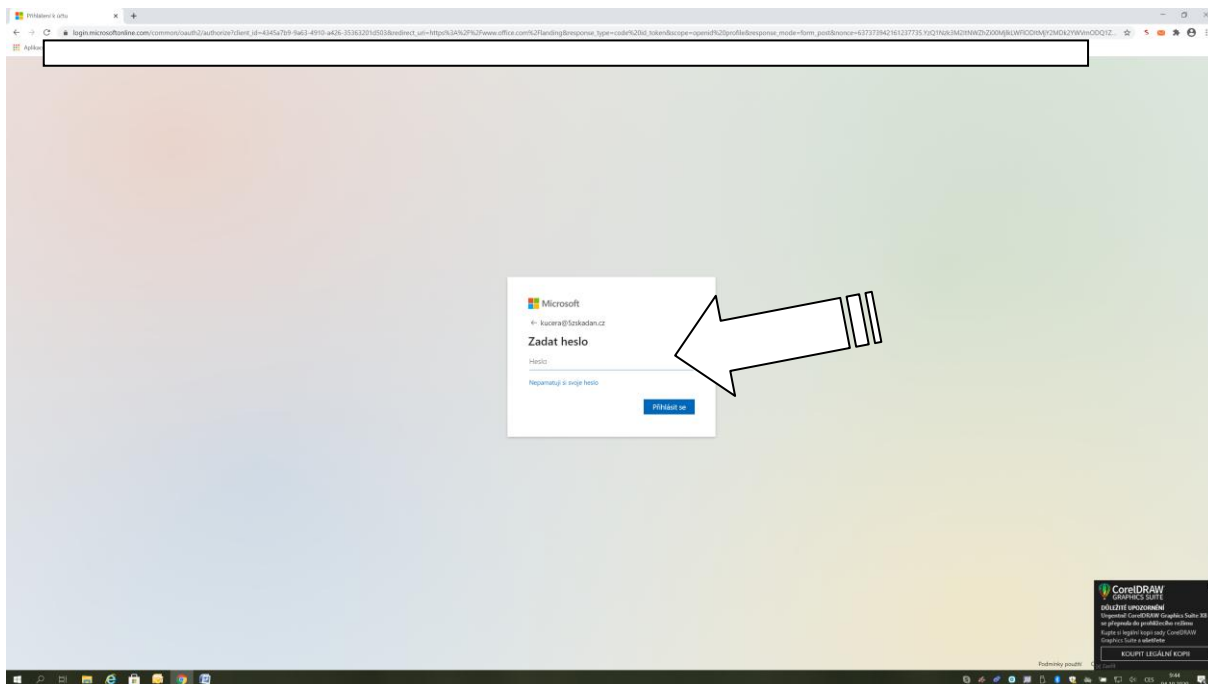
Přihlášení k účtu

login.microsoftonline.com/common/oauth2/authorize?client_id=4345a7b9-9a63-4910-a426-35363201d503&redirect_uri=https%3A%2F%2Fwww.office.com%2Flanding&response_type=code%20id_token&scope=openid%20profile&response_mode=form_post&nonce=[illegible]

Aplikace

Microsoft

← kucera@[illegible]kadan.cz

Zadat heslo

Heslo

Nepamatuji si svoje heslo

Přihlásit se

Podmínky použití

CorelDRAW GRAPHICS SUITE

DŮLEŽITÉ UPOZORNĚNÍ

Upozornění! CorelDRAW Graphics Suite X8 se přepnula do prohlížecího režimu

Kupte si legální kopii sady CorelDRAW Graphics Suite a ušetřete

KOUPIT LEGÁLNÍ KOPII

CES

9:44